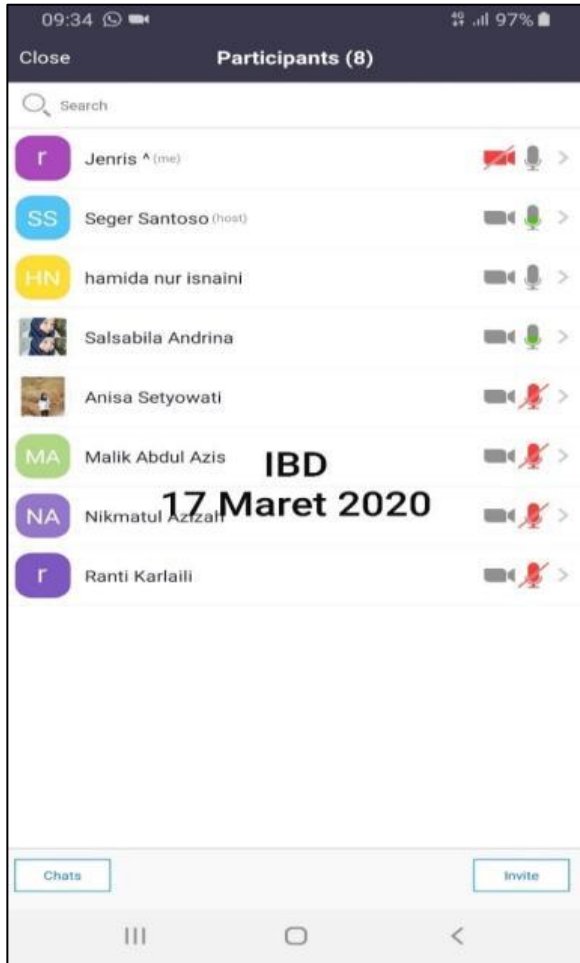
09:34

97%

Close

Participants (8)

Search

r Jenris ^ (me)

SS Seger Santoso (host)

HN hamida nur isnaini

Salsabila Andrina

Anisa Setyowati

MA Malik Abdul Azis

NA Nikmatul Azizah

r Ranti Karlaili

IBD
17 Maret 2020

Chats

Invite